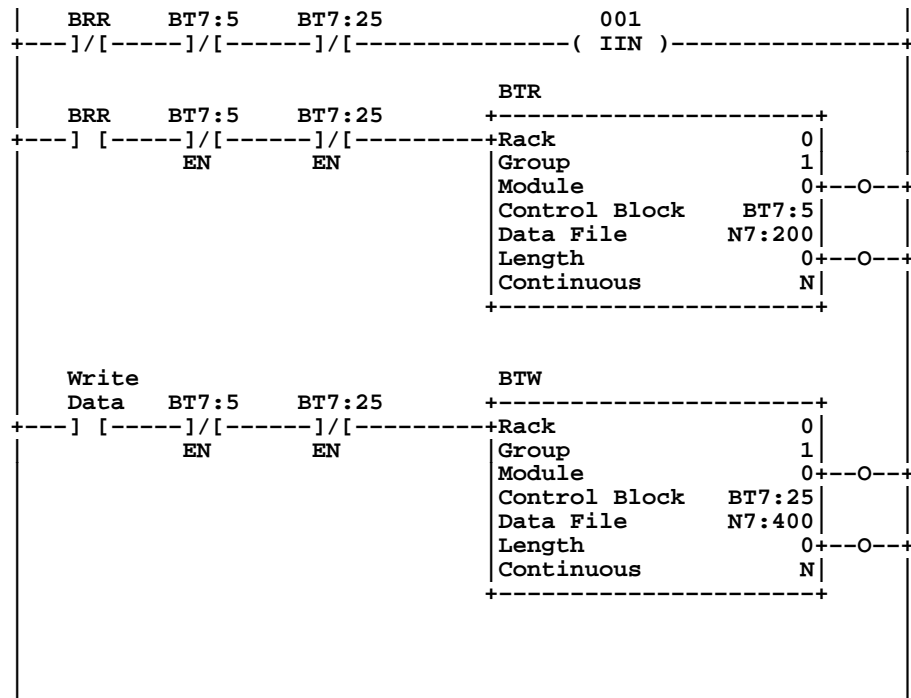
BRR BT7:5 BT7:25 001
]/[ ]/[ ]/[ ( IIN )

BTR
BRR BT7:5 BT7:25
] [ ]/[ ]/[
EN EN

| | |
|---|---|
| Rack | 0 |
| Group | 1 |
| Module | 0 |
| Control Block | BT7:5 |
| Data File | N7:200 |
| Length | 0 |
| Continuous | N |

Write BTW
Data BT7:5 BT7:25
] [ ]/[ ]/[
EN EN

| | |
|---|---|
| Rack | 0 |
| Group | 1 |
| Module | 0 |
| Control Block | BT7:25 |
| Data File | N7:400 |
| Length | 0 |
| Continuous | N |